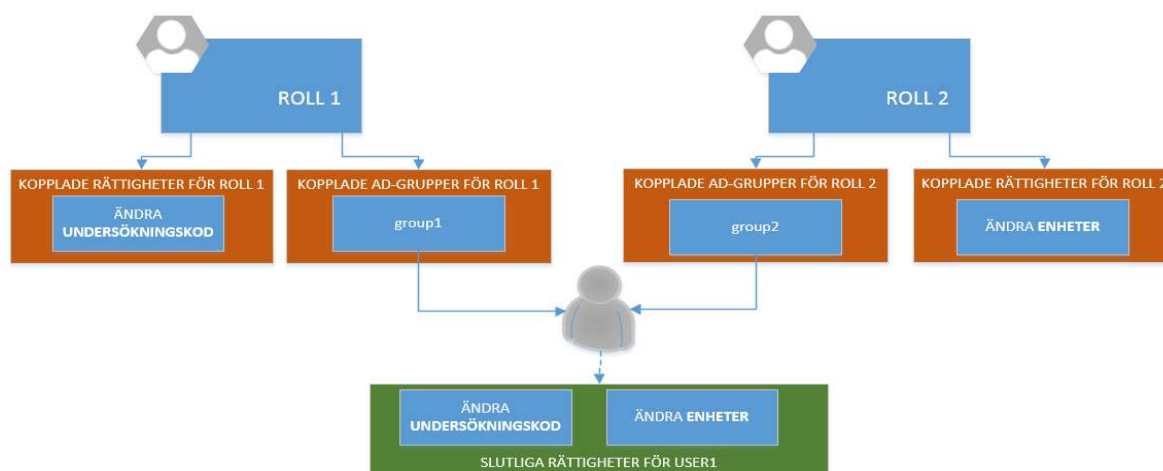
ROLL 1

ROLL 2

KOPPLADE RÄTTIGHETER FÖR ROLL 1

ÄNDRA UNDERSÖKNINGSKOD

KOPPLADE AD-GRUPPER FÖR ROLL 1

group1

KOPPLADE AD-GRUPPER FÖR ROLL 2

group2

KOPPLADE RÄTTIGHETER FÖR ROLL 2

ÄNDRA ENHETER

ÄNDRA UNDERSÖKNINGSKOD

ÄNDRA ENHETER

SLUTLIGA RÄTTIGHETER FÖR USER1